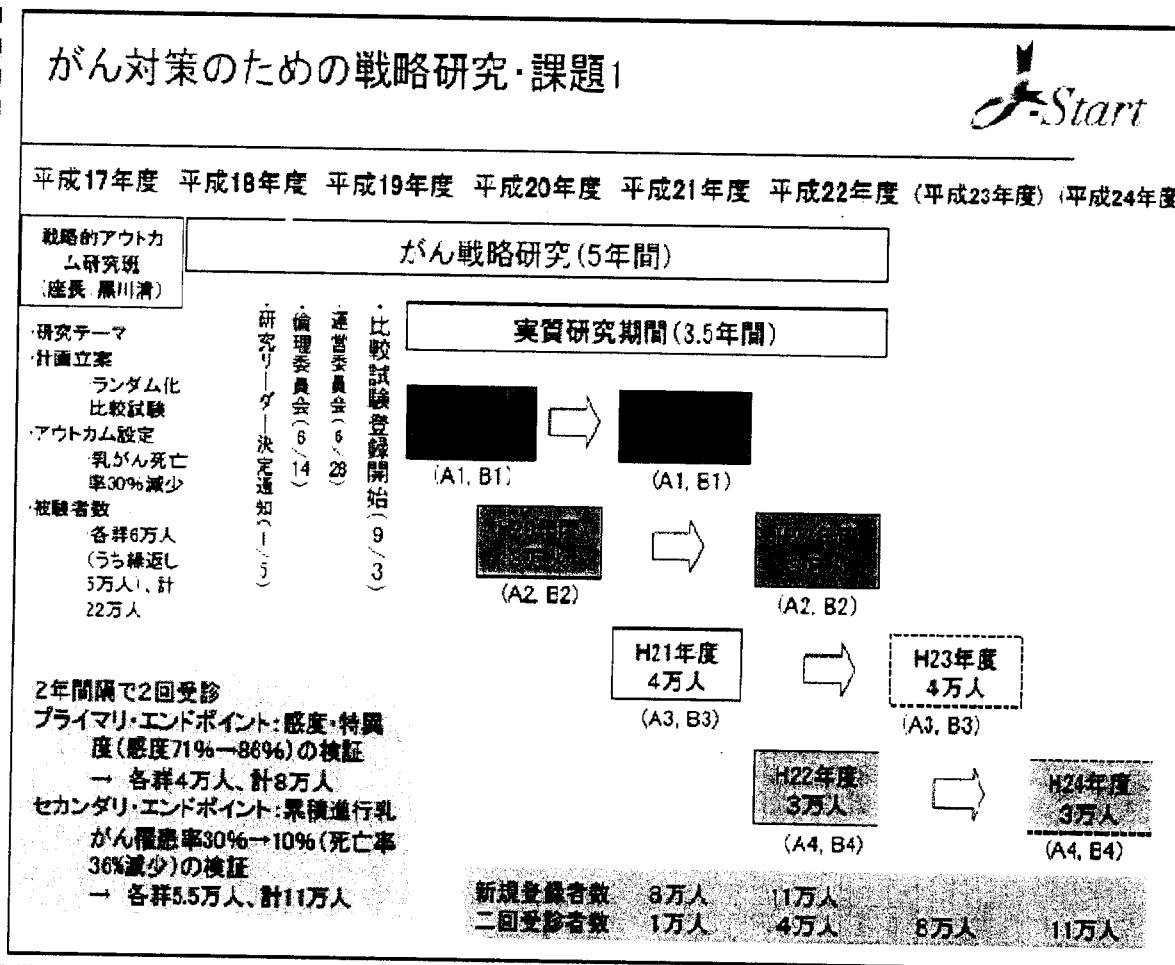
がん対策のための戦略研究・課題1

J-Start

平成17年度 平成18年度 平成19年度 平成20年度 平成21年度 平成22年度 (平成23年度) (平成24年度

戦略的アウトカム研究班 (座長 黒川清)

がん戦略研究(5年間)

・研究テーマ
・計画立案
ランダム化比較試験
・アウトカム設定
乳がん死亡率30%減少
・被験者数
各群6万人(うち繰返し5万人)、計22万人

・研究リーダー決定通知(1/5)
・倫理委員会(6/14)
・運営委員会(6/28)
・比較試験登録開始(9/3)

実質研究期間(3.5年間)

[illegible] (A1, B1) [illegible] (A1, B1)

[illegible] (A2, B2) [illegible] (A2, B2)

H21年度 4万人 (A3, B3) H23年度 4万人 (A3, B3)

H22年度 3万人 (A4, B4) H24年度 3万人 (A4, B4)

2年間隔で2回受診
プライマリ・エンドポイント:感度・特異度(感度71%→86%)の検証
→ 各群4万人、計8万人
セカンダリ・エンドポイント:累積進行乳がん罹患率30%→10%(死亡率36%減少)の検証
→ 各群5.5万人、計11万人

新規登録者数 8万人 11万人
二回受診者数 1万人 4万人 8万人 11万人